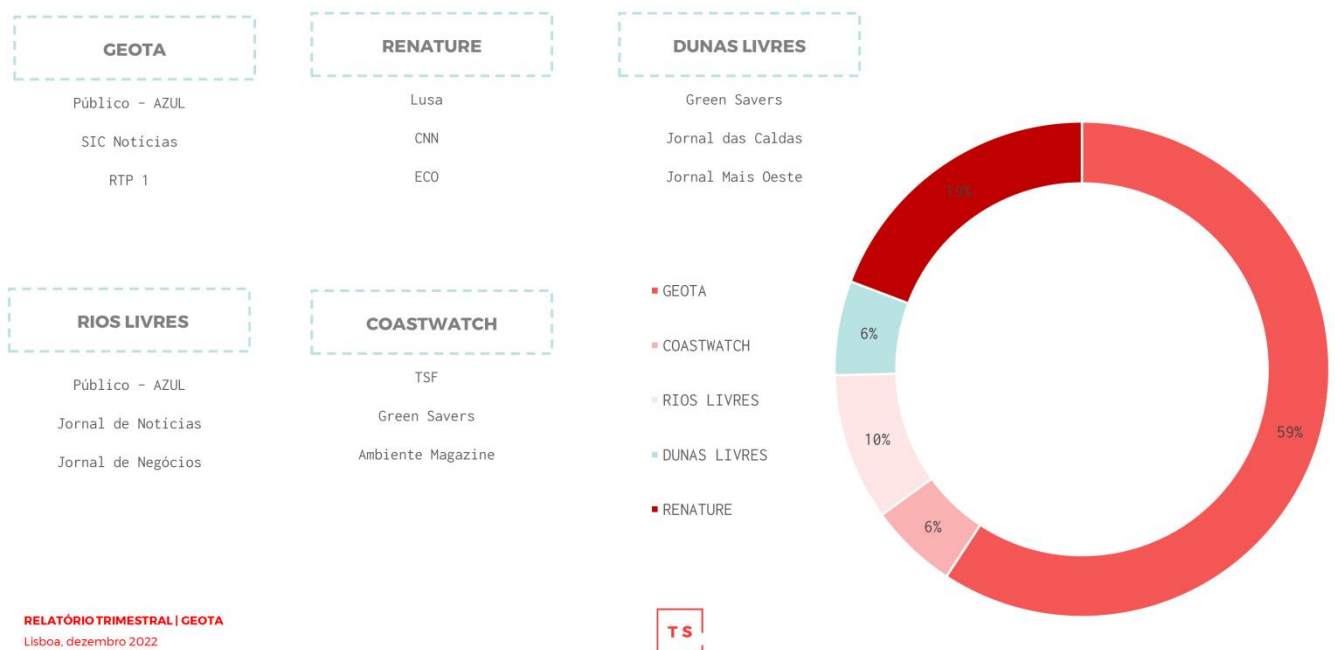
GEOTA

Público - AZUL

SIC Notícias

RTP 1

RENATURE

Lusa

CNN

ECO

DUNAS LIVRES

Green Savers

Jornal das Caldas

Jornal Mais Oeste

RIOS LIVRES

Público - AZUL

Jornal de Notícias

Jornal de Negócios

COASTWATCH

TSF

Green Savers

Ambiente Magazine

GEOTA

COASTWATCH

RIOS LIVRES

DUNAS LIVRES

RENATURE

19%

6%

10%

6%

59%

RELATÓRIO TRIMESTRAL | GEOTA
Lisboa, dezembro 2022

TS